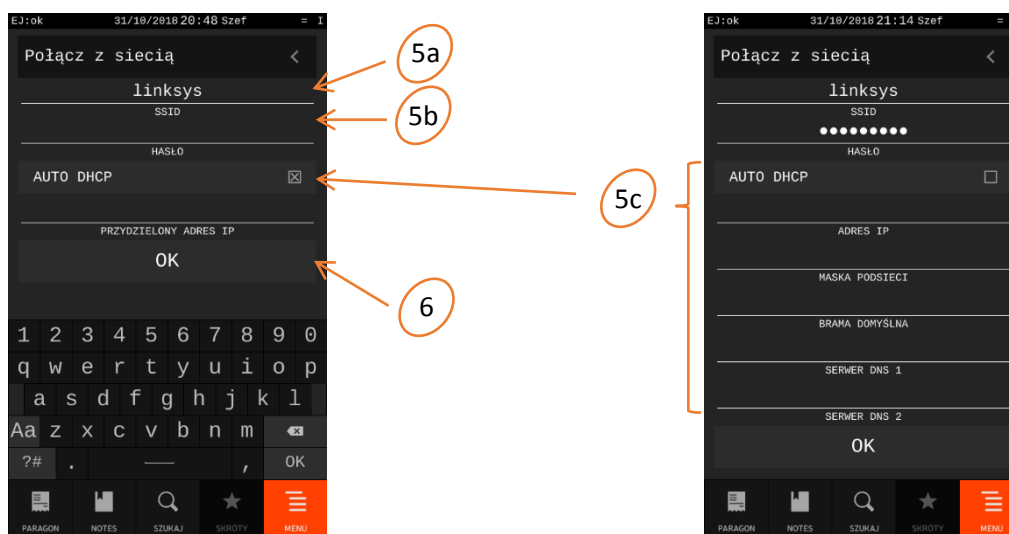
EJ:ok 31/10/2018 20:48 Szef

Połącz z siecią

linksys

SSID

HASŁO

AUTO DHCP

PRZYDZIELONY ADRES IP

OK

1 2 3 4 5 6 7 8 9 0
q w e r t y u i o p
a s d f g h j k l
Aa z x c v b n m
?# . , OK

PARAGON NOTES SZUKAJ SKRÓTY MENU

5a

5b

5c

6

EJ:ok 31/10/2018 21:14 Szef

Połącz z siecią

linksys

SSID

●●●●●●●●●

HASŁO

AUTO DHCP

ADRES IP

MASKA PODSIECI

BRAMA DOMYŚLNA

SERWER DNS 1

SERWER DNS 2

OK

PARAGON NOTES SZUKAJ SKRÓTY MENU